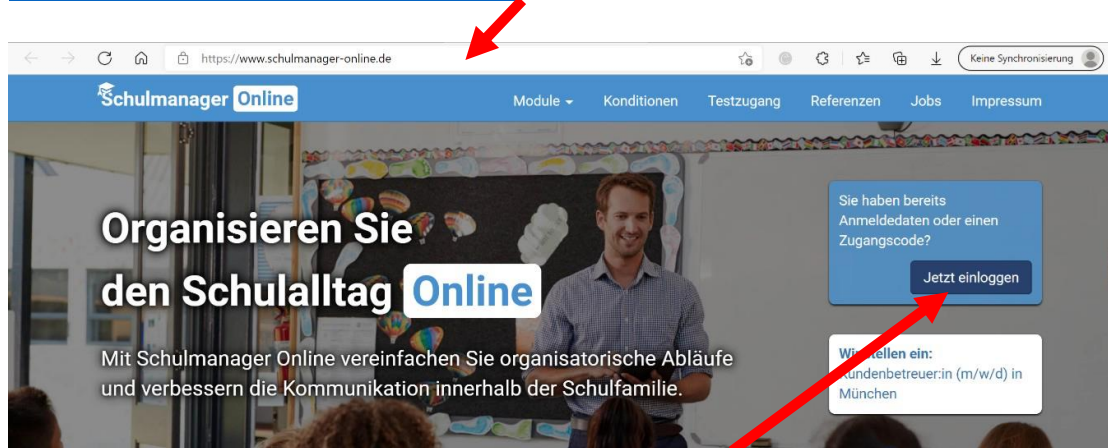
https://www.schulmanager-online.de

Keine Synchronisierung

Schulmanager Online

Module Konditionen Testzugang Referenzen Jobs Impressum

Organisieren Sie den Schulalltag Online

Mit Schulmanager Online vereinfachen Sie organisatorische Abläufe und verbessern die Kommunikation innerhalb der Schulfamilie.

Sie haben bereits Anmeldedaten oder einen Zugangscode?

Jetzt einloggen

Wi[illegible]tellen ein:
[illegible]undenbetreuer:in (m/w/d) in München